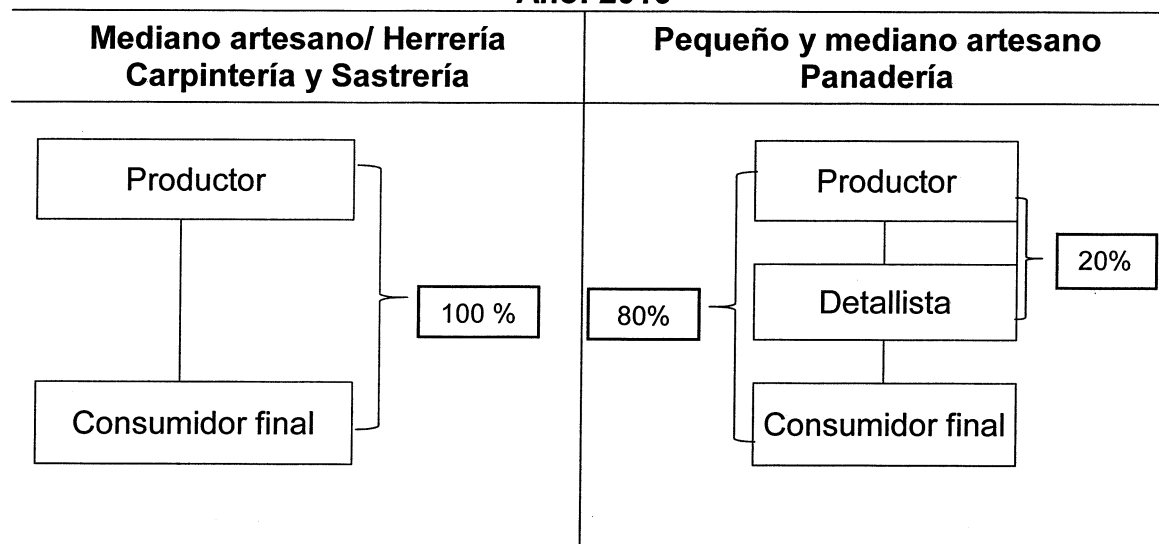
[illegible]

| Mediano artesano/ Herrería Carpintería y Sastrería | Pequeño y mediano artesano Panadería |
|---|---|
| Productor<br>Consumidor final<br>100 % | Productor<br>Detallista<br>Consumidor final<br>80%<br>20% |